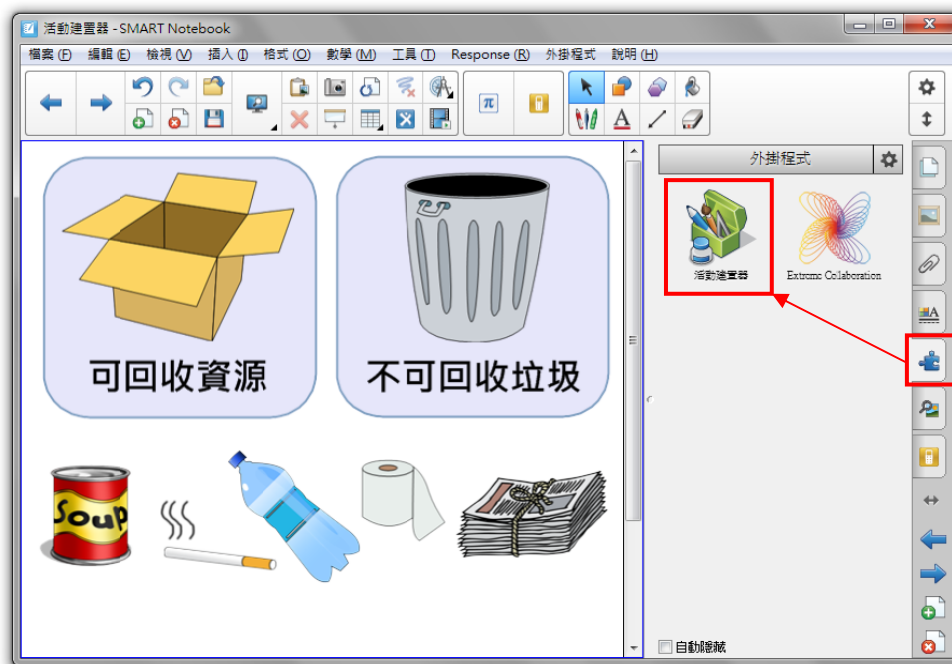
活動建置器 - SMART Notebook

檔案 (F) 編輯 (E) 檢視 (V) 插入 (I) 格式 (O) 數學 (M) 工具 (T) Response (R) 外掛程式 說明 (H)

可回收資源

不可回收垃圾

Soup

外掛程式

活動建置器

Extreme Collaboration

自動隱藏